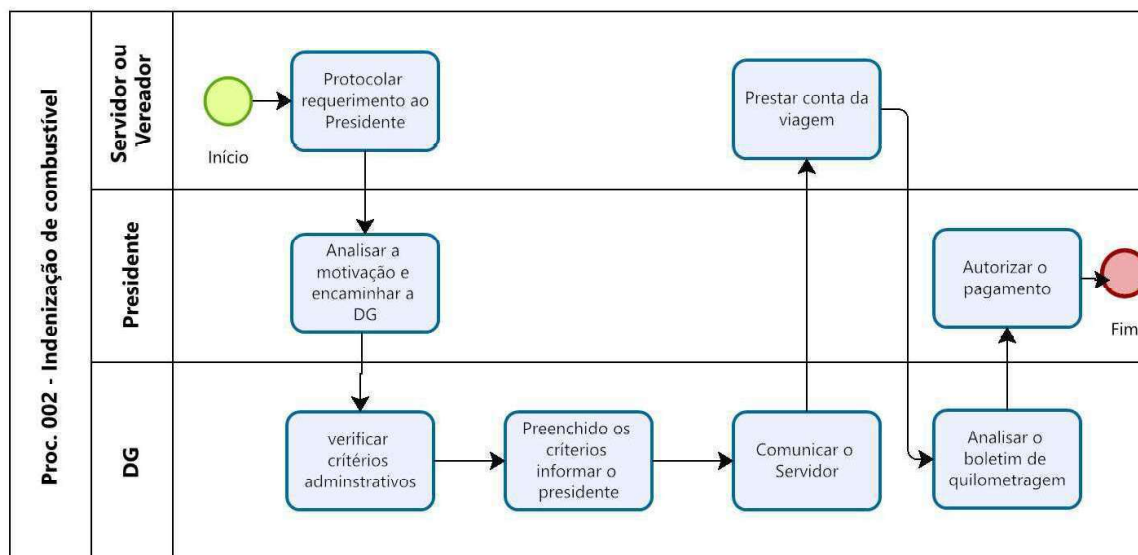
Proc. 002 - Indenização de combustível

Servidor ou Vereador

Início

Protocolar requerimento ao Presidente

Prestar conta da viagem

Presidente

Analisar a motivação e encaminhar a DG

Autorizar o pagamento

Fim

DG

verificar critérios adminstrativos

Preenchido os críterios informar o presidente

Comunicar o Servidor

Analisar o boletim de quilometragem